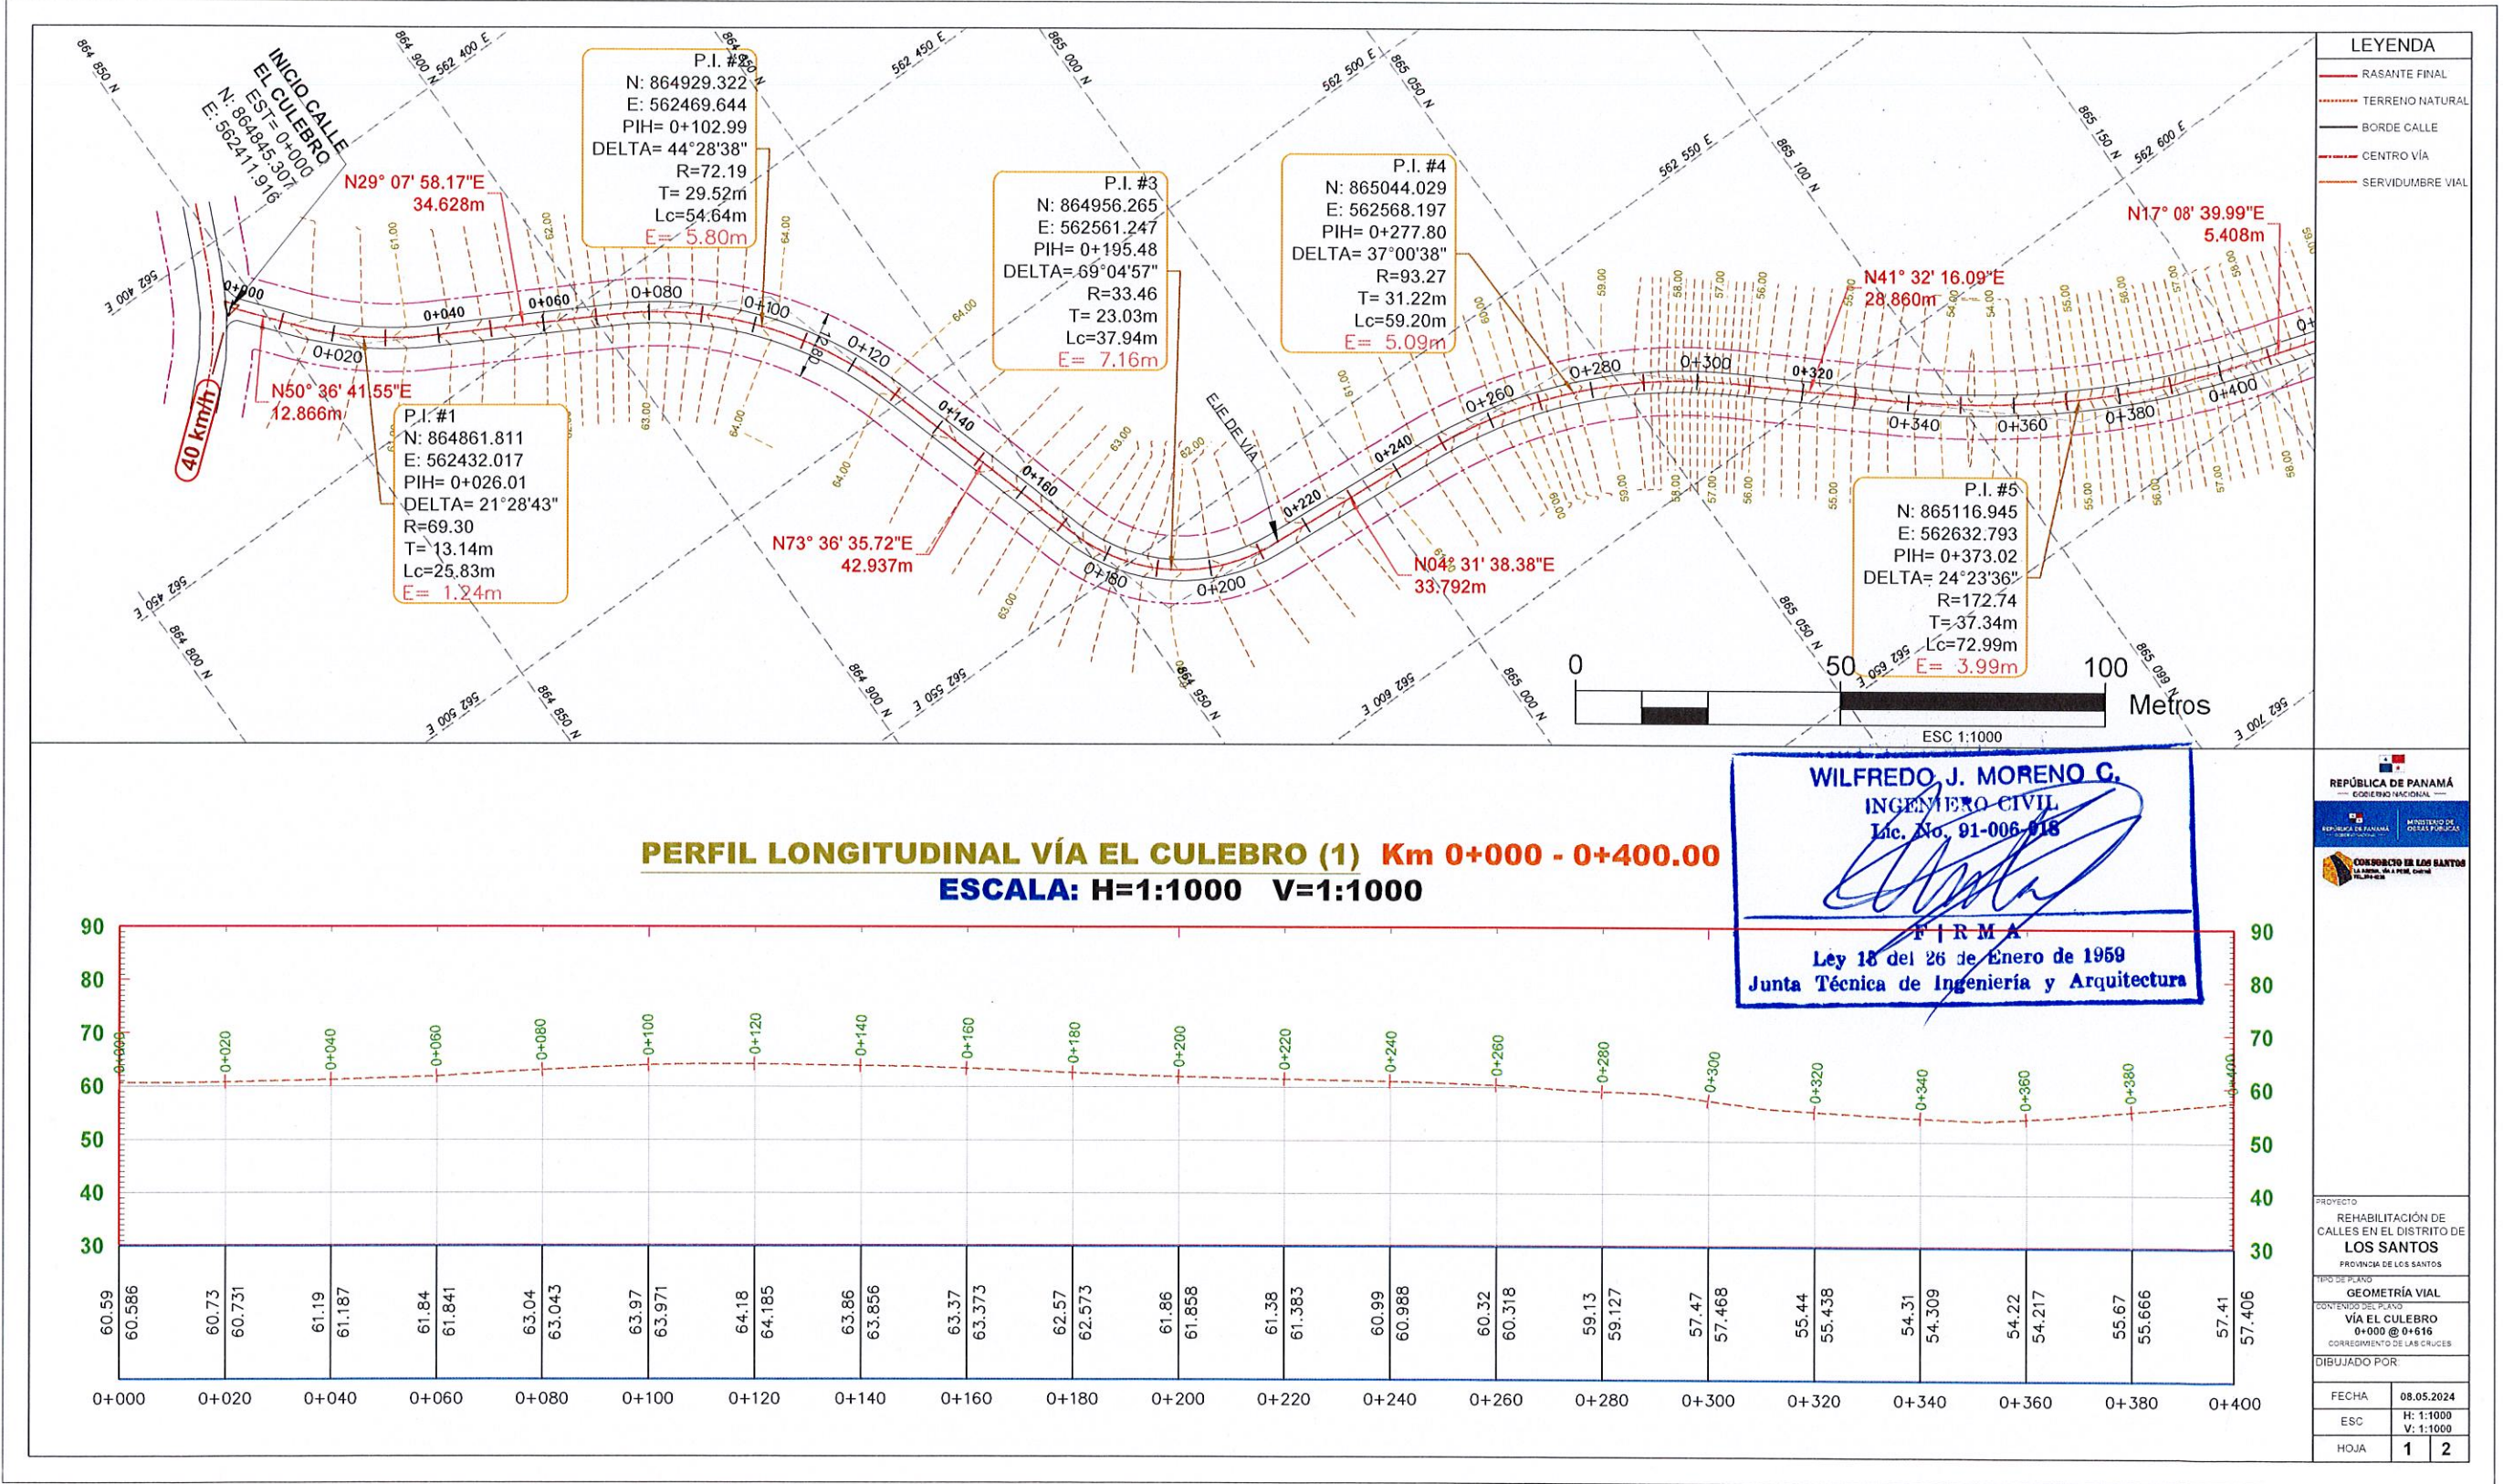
LEYENDA
RASANTE FINAL
TERRENO NATURAL
BORDE CALLE
CENTRO VÍA
SERVIDUMBRE VIAL

INICIO CALLE
EL CULEBRO
EST= 0+000
N: 864845.307
E: 562411.916

864 850 N
864 900 N
562 400 E
562 450 E
865 000 N
562 500 E
865 050 N
865 100 N
865 150 N
562 550 E
562 600 E

P.I. #2
N: 864929.322
E: 562469.644
PIH= 0+102.99
DELTA= 44°28'38"
R=72.19
T= 29.52m
Lc=54.64m
E= 5.80m

N29° 07' 58.17"E
34.628m

P.I. #3
N: 864956.265
E: 562561.247
PIH= 0+195.48
DELTA= 69°04'57"
R=33.46
T= 23.03m
Lc=37.94m
E= 7.16m

P.I. #4
N: 865044.029
E: 562568.197
PIH= 0+277.80
DELTA= 37°00'38"
R=93.27
T= 31.22m
Lc=59.20m
E= 5.09m

N17° 08' 39.99"E
5.408m

N41° 32' 16.09"E
28.860m

N50° 36' 41.55"E
12.866m

40 km/h

P.I. #1
N: 864861.811
E: 562432.017
PIH= 0+026.01
DELTA= 21°28'43"
R=69.30
T= 13.14m
Lc=25.83m
E= 1.24m

N73° 36' 35.72"E
42.937m

N04° 31' 38.38"E
33.792m

EJE DE VÍA

P.I. #5
N: 865116.945
E: 562632.793
PIH= 0+373.02
DELTA= 24°23'36"
R=172.74
T= 37.34m
Lc=72.99m
E= 3.99m

0+000 0+020 0+040 0+060 0+080 0+100 0+120 0+140 0+160 0+180 0+200 0+220 0+240 0+260 0+280 0+300 0+320 0+340 0+360 0+380 0+400

0 50 100 Metros
ESC 1:1000

WILFREDO J. MORENO C.
INGENIERO CIVIL
Lic. No. 91-006-018
FIRMA
Ley 15 del 26 de Enero de 1959
Junta Técnica de Ingeniería y Arquitectura

PERFIL LONGITUDINAL VÍA EL CULEBRO (1) Km 0+000 - 0+400.00
ESCALA: H=1:1000 V=1:1000

90 80 70 60 50 40 30

| 0+000 | 0+020 | 0+040 | 0+060 | 0+080 | 0+100 | 0+120 | 0+140 | 0+160 | 0+180 | 0+200 | 0+220 | 0+240 | 0+260 | 0+280 | 0+300 | 0+320 | 0+340 | 0+360 | 0+380 | 0+400 |
|---|---|---|---|---|---|---|---|---|---|---|---|---|---|---|---|---|---|---|---|---|
| 60.59 | 60.73 | 61.19 | 61.84 | 63.04 | 63.97 | 64.18 | 63.86 | 63.37 | 62.57 | 61.86 | 61.38 | 60.99 | 60.32 | 59.13 | 57.47 | 55.44 | 54.31 | 54.22 | 55.67 | 57.41 |
| 60.586 | 60.731 | 61.187 | 61.841 | 63.043 | 63.971 | 64.185 | 63.856 | 63.373 | 62.573 | 61.858 | 61.383 | 60.988 | 60.318 | 59.127 | 57.468 | 55.438 | 54.309 | 54.217 | 55.666 | 57.406 |

REPÚBLICA DE PANAMÁ
GOBIERNO NACIONAL
MINISTERIO DE OBRAS PÚBLICAS
CONSORCIO ER LOS SANTOS
PROYECTO
REHABILITACIÓN DE CALLES EN EL DISTRITO DE
LOS SANTOS
PROVINCIA DE LOS SANTOS
TIPO DE PLANO
GEOMETRÍA VIAL
CONTENIDO DEL PLANO
VÍA EL CULEBRO
0+000 @ 0+616
CORREGIMIENTO DE LAS CRUCES
DIBUJADO POR
FECHA 08.05.2024
ESC H: 1:1000 V: 1:1000
HOJA 1 2